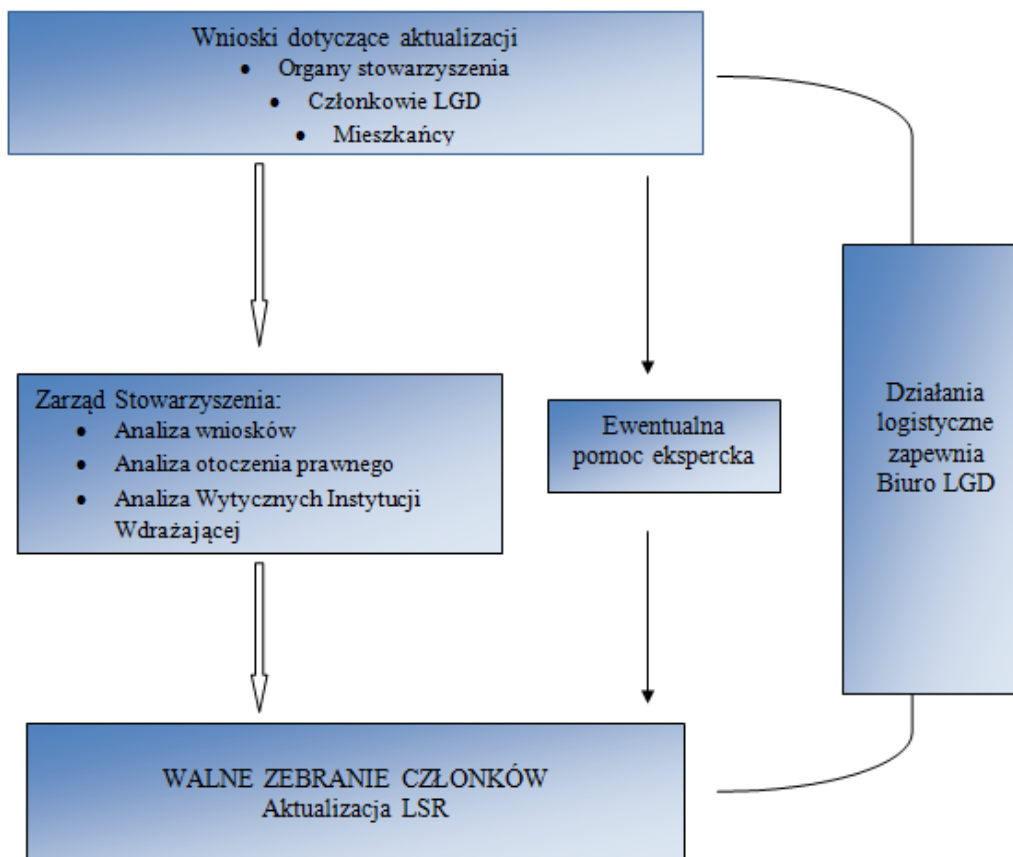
Wnioski dotyczące aktualizacji
- Organy stowarzyszenia
- Członkowie LGD
- Mieszkańcy

Zarząd Stowarzyszenia:
- Analiza wniosków
- Analiza otoczenia prawnego
- Analiza Wytycznych Instytucji Wdrażającej

Ewentualna pomoc ekspercka

Działania logistyczne zapewnia Biuro LGD

WALNE ZEBRANIE CZŁONKÓW
Aktualizacja LSR